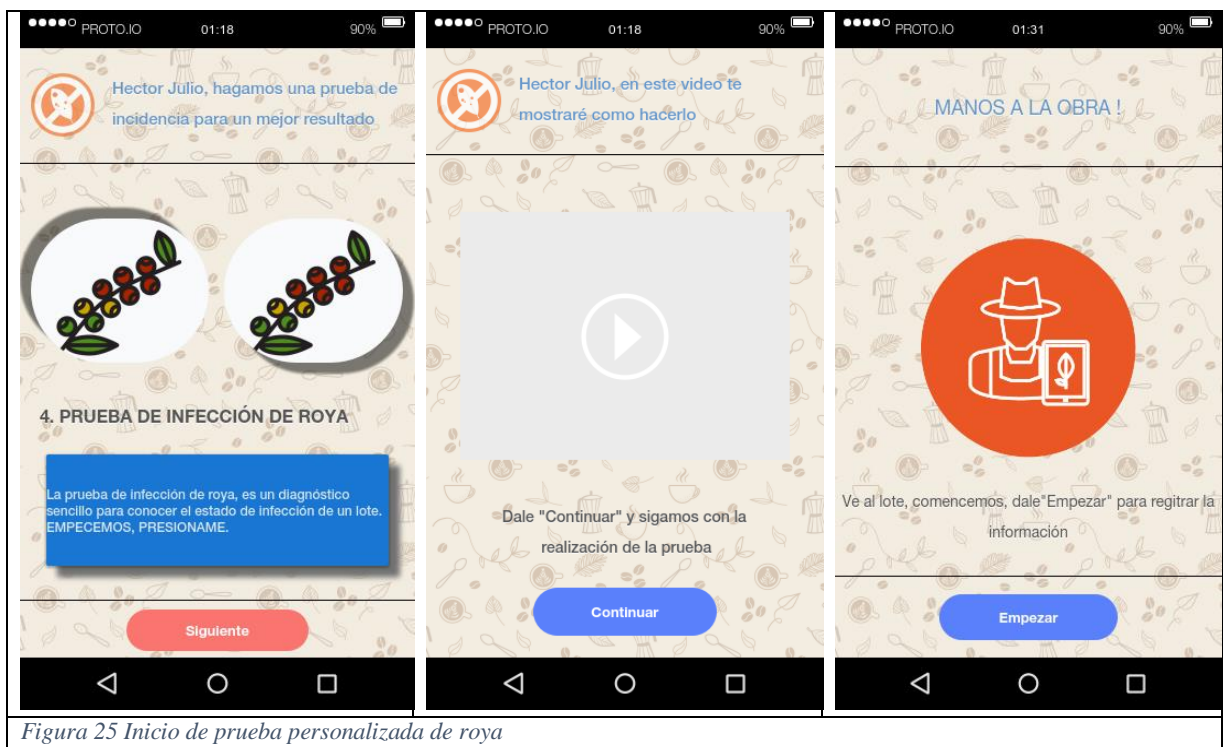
●●●●○ PROTO.IO 01:18 90%

Hector Julio, hagamos una prueba de incidencia para un mejor resultado

4. PRUEBA DE INFECCIÓN DE ROYA

La prueba de infección de roya, es un diagnóstico sencillo para conocer el estado de infección de un lote. EMPECEMOS, PRESIONAME.

Siguiente

●●●●○ PROTO.IO 01:18 90%

Hector Julio, en este video te mostraré como hacerlo

Dale "Continuar" y sigamos con la realización de la prueba

Continuar

●●●●○ PROTO.IO 01:31 90%

MANOS A LA OBRA !

Ve al lote, comencemos, dale"Empezar" para regitrar la información

Empezar

*Figura 25 Inicio de prueba personalizada de roya*